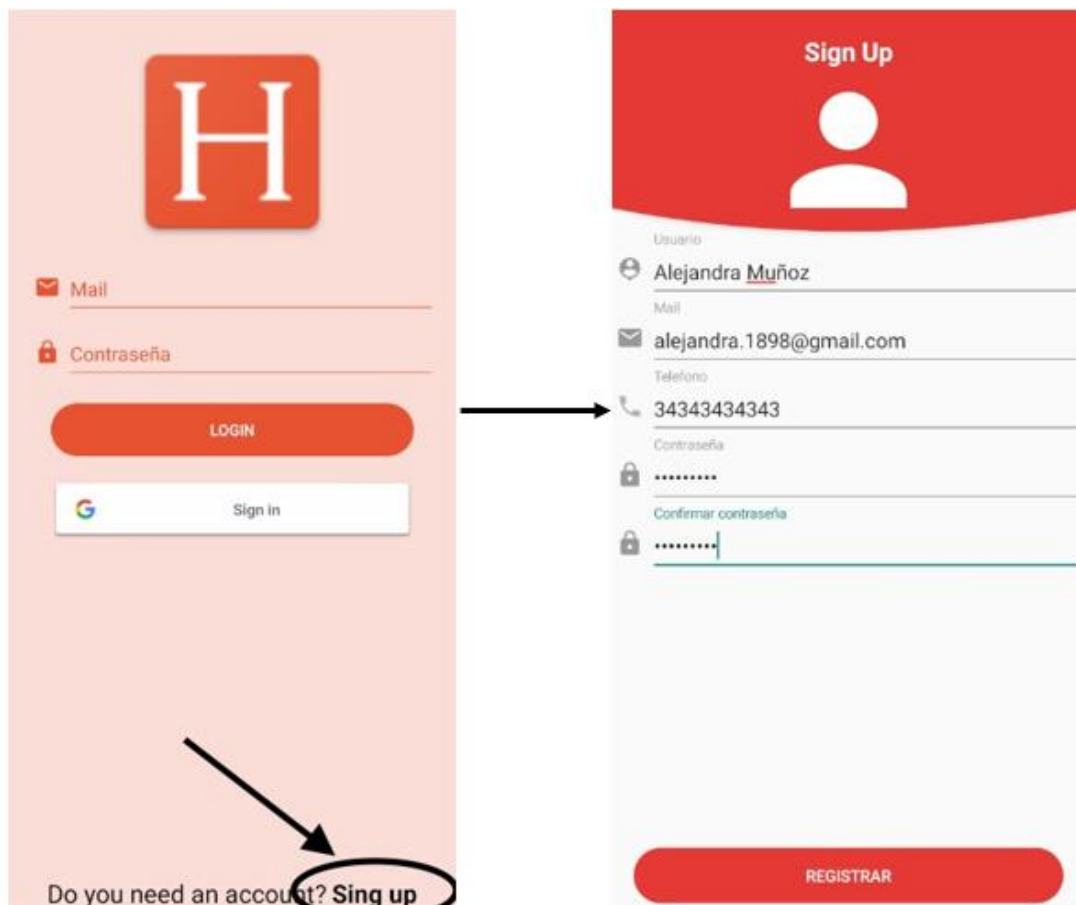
H

Mail

Contraseña

LOGIN

G Sign in

Do you need an account? **Sing up**

Sign Up

Usuario
Alejandra Muñoz

Mail
alejandra.1898@gmail.com

Telefono
34343434343

Contraseña
..........

Confirmar contraseña
..........

REGISTRAR